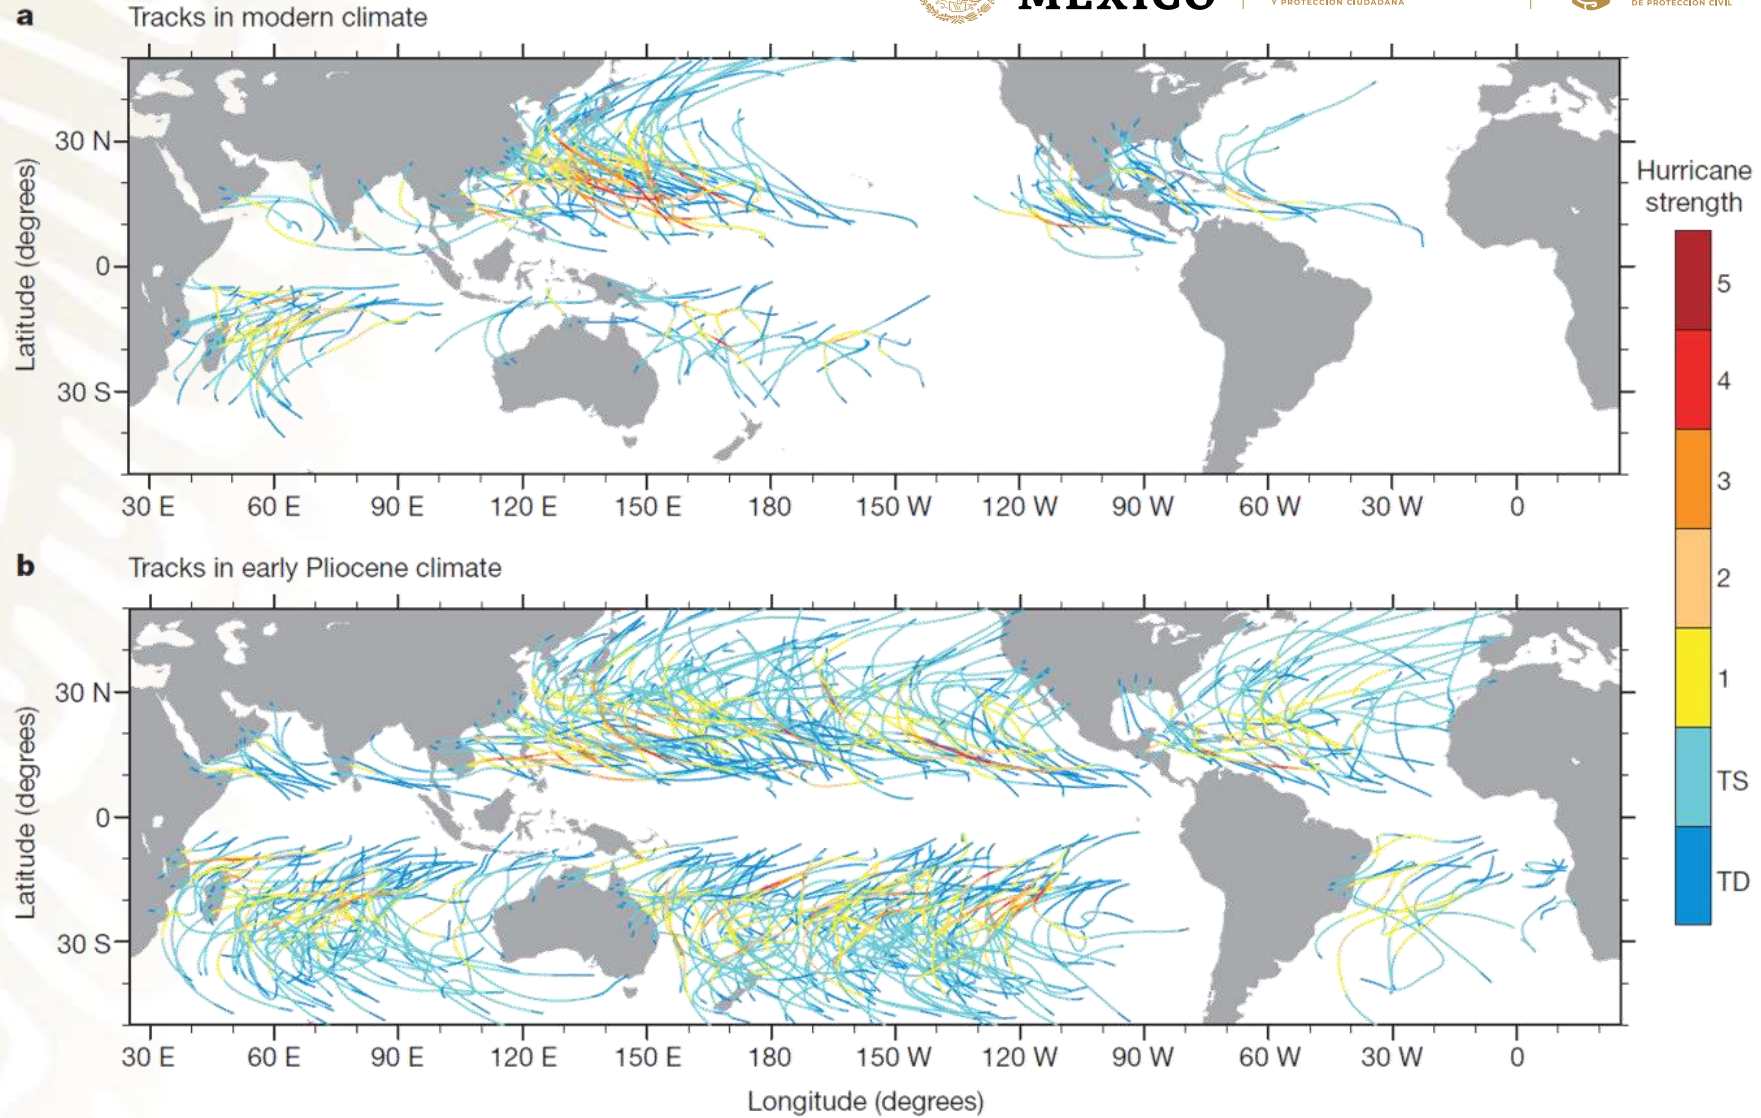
MÉXICO

Y PROTECCIÓN CIUDADANA

DE PROTECCIÓN CIVIL

a Tracks in modern climate

Latitude (degrees)

30 N

0

30 S

30 E 60 E 90 E 120 E 150 E 180 150 W 120 W 90 W 60 W 30 W 0

Hurricane strength

5
4
3
2
1
TS
TD

b Tracks in early Pliocene climate

Latitude (degrees)

30 N

0

30 S

30 E 60 E 90 E 120 E 150 E 180 150 W 120 W 90 W 60 W 30 W 0

Longitude (degrees)